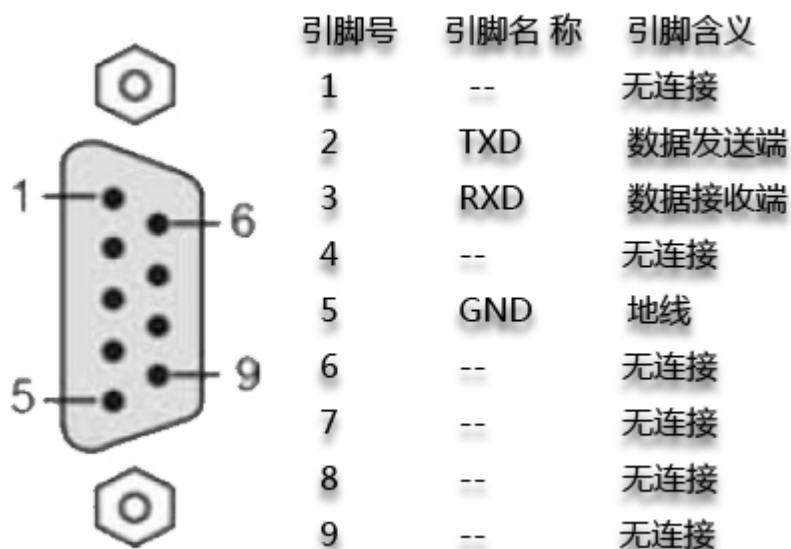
1
6
5
9

| 引脚号 | 引脚名 称 | 引脚含义 |
|---|---|---|
| 1 | -- | 无连接 |
| 2 | TXD | 数据发送端 |
| 3 | RXD | 数据接收端 |
| 4 | -- | 无连接 |
| 5 | GND | 地线 |
| 6 | -- | 无连接 |
| 7 | -- | 无连接 |
| 8 | -- | 无连接 |
| 9 | -- | 无连接 |